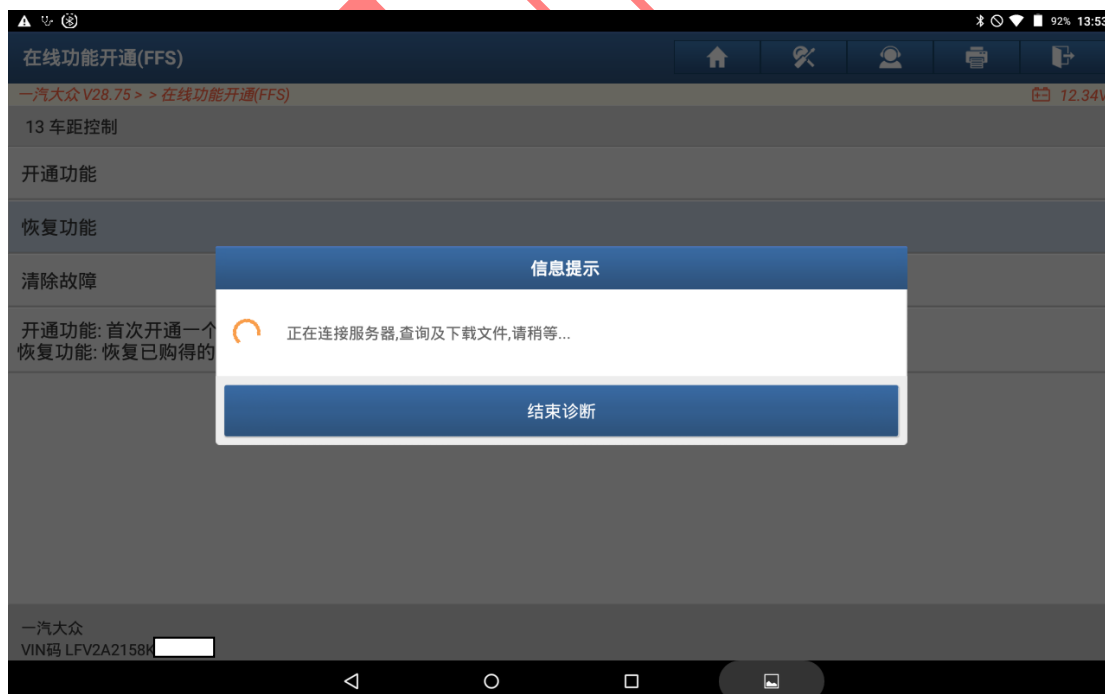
92% 13:53

在线功能开通(FFS)

一汽大众 V28.75 > > 在线功能开通(FFS)

12.34V

13 车距控制

开通功能

恢复功能

清除故障

开通功能: 首次开通一个
恢复功能: 恢复已购得的

信息提示

正在连接服务器,查询及下载文件,请稍等...

结束诊断

一汽大众
VIN码 LFV2A2158K